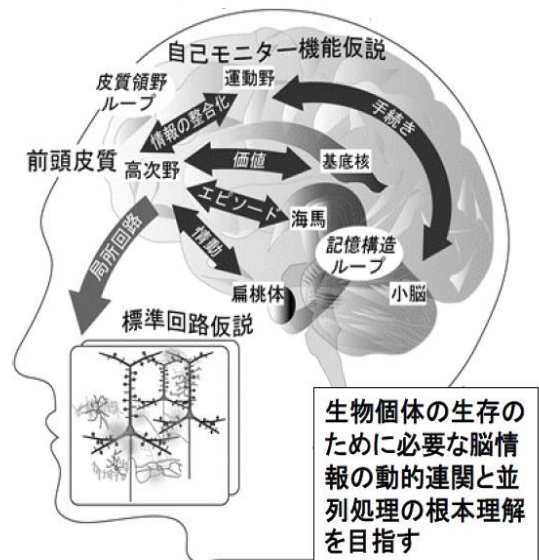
自己モニター機能仮説

皮質領野ループ

運動野

情報の整合化

手続き

前頭皮質

高次野

価値

基底核

エピソード

海馬

情動

記憶構造ループ

局所回路

扁桃体

小脳

標準回路仮説

生物個体の生存のために必要な脳情報の動的連関と並列処理の根本理解を目指す